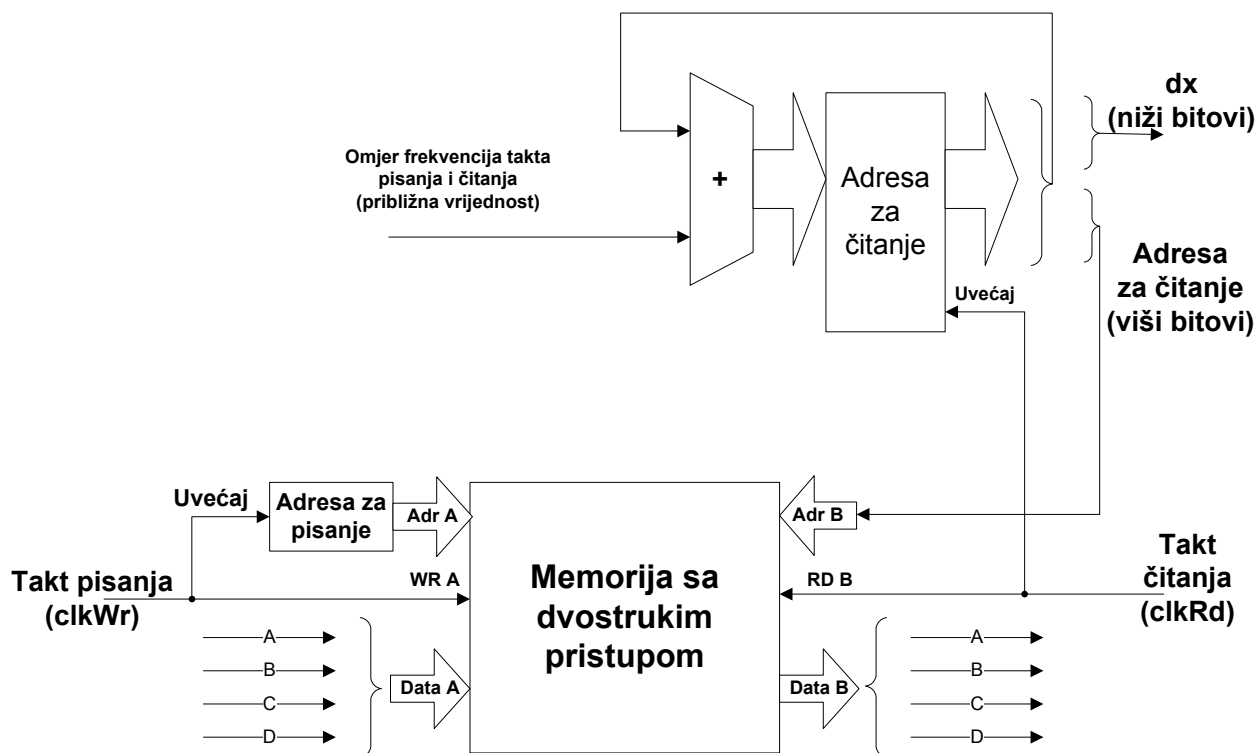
dx
(niži bitovi)

Omjer frekvencija takta pisanja i čitanja (približna vrijednost)

+

Adresa za čitanje

Uvećaj

Adresa za čitanje (viši bitovi)

Uvećaj

Adresa za pisanje

Adr A

Adr B

Takt pisanja (clkWr)

WR A

Memorija sa dvostrukim pristupom

RD B

Takt čitanja (clkRd)

A
B
C
D

Data A

Data B

A
B
C
D